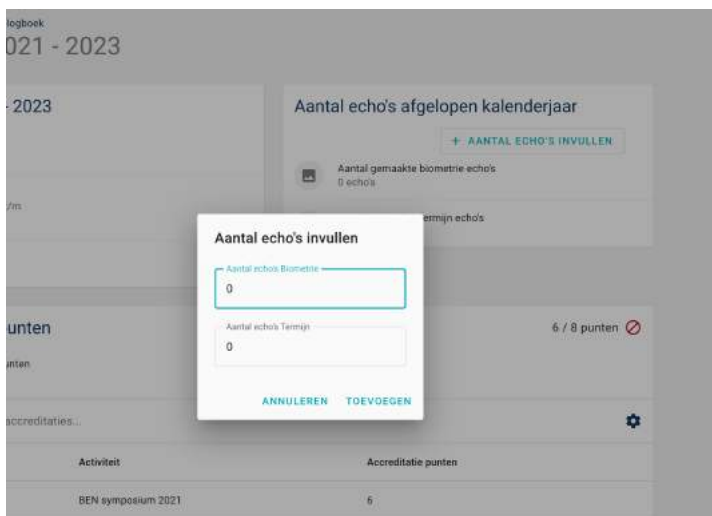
logboek
021 - 2023

- 2023

/m

Aantal echo's afgelopen kalenderjaar

+ AANTAL ECHO'S INVULLEN

Aantal gemaakte biometrie echo's
0 echo's

ermijn echo's

unten

nten

6 / 8 punten

ccreditaties...

| Activiteit | Accreditatie punten |
|---|---|
| BEN symposium 2021 | 6 |

Aantal echo's invullen

Aantal echo's Biometrie
0

Aantal echo's Termijn
0

ANNULEREN TOEVOEGEN